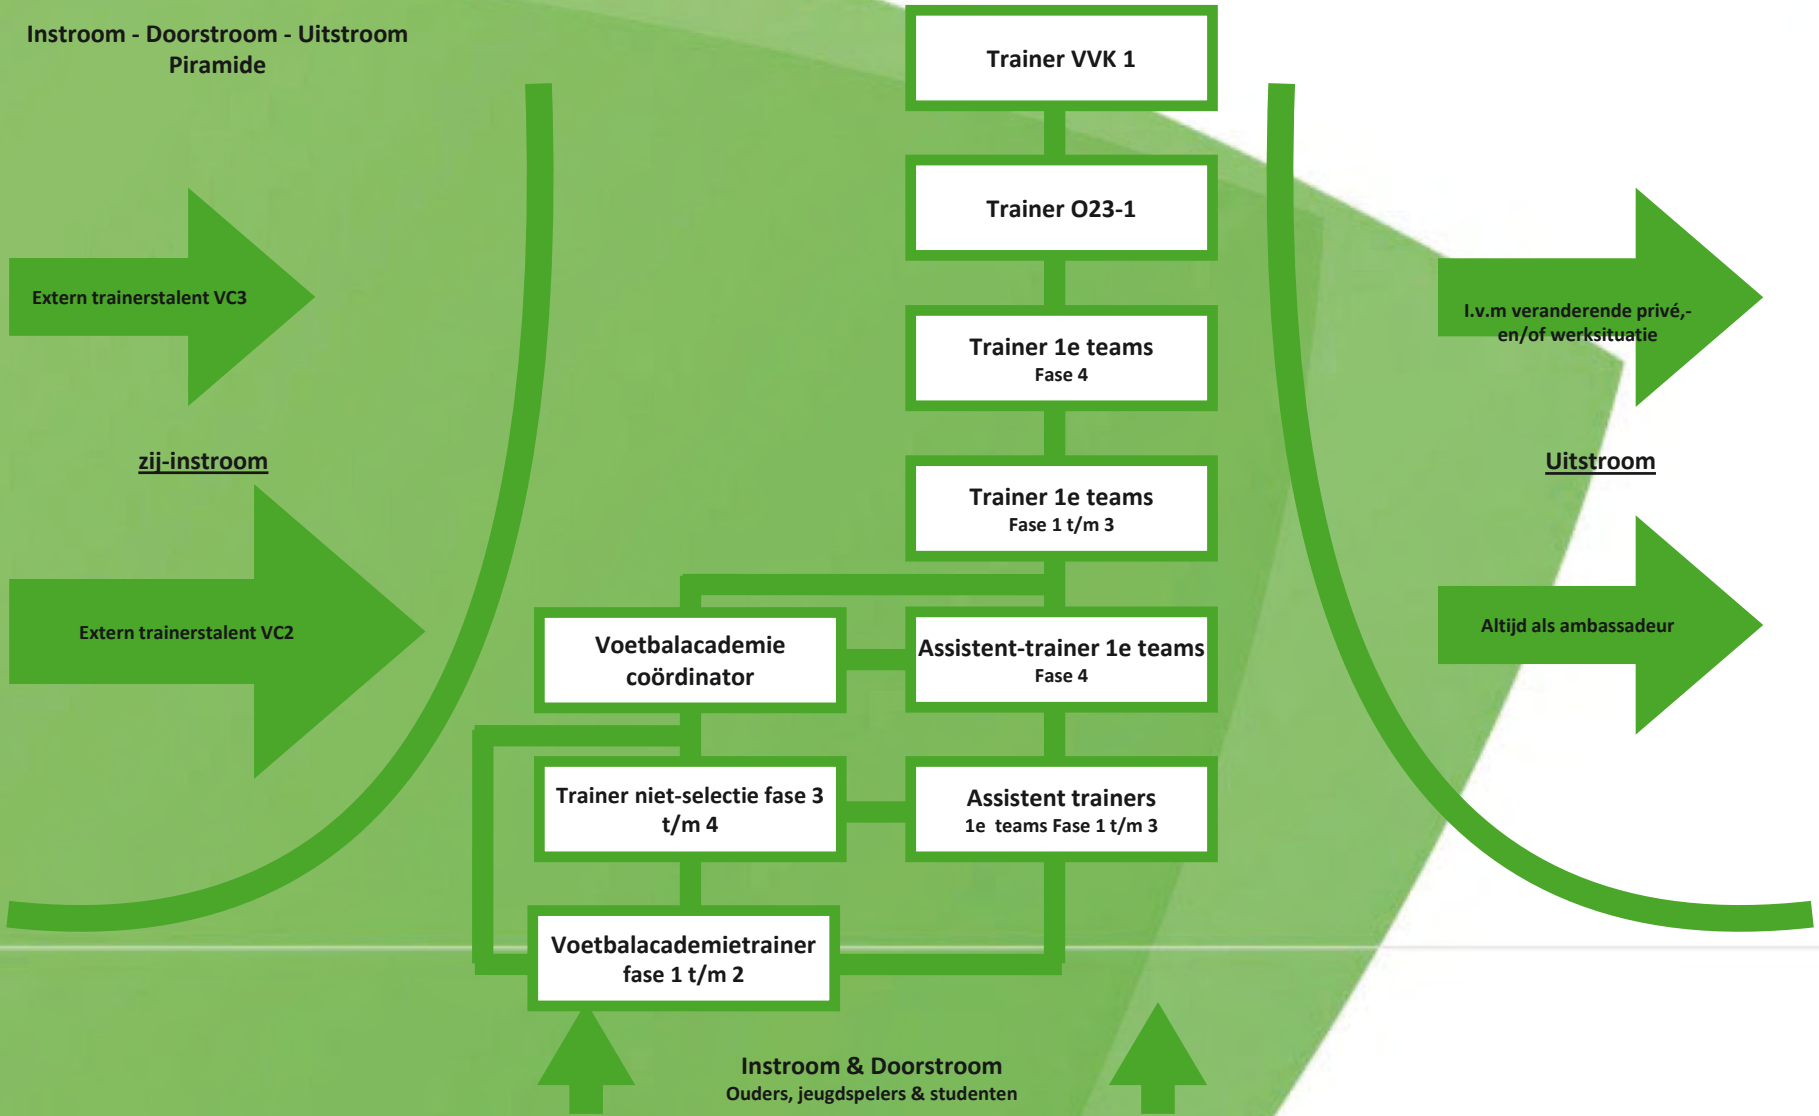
Instroom - Doorstroom - Uitstroom
Piramide

Trainer VVK 1

Trainer O23-1

Trainer 1e teams
Fase 4

Trainer 1e teams
Fase 1 t/m 3

Voetbalacademie coördinator

Assistent-trainer 1e teams
Fase 4

Trainer niet-selectie fase 3 t/m 4

Assistent trainers
1e teams Fase 1 t/m 3

Voetbalacademietrainer
fase 1 t/m 2

Extern trainerstalent VC3

zij-instroom

Extern trainerstalent VC2

I.v.m veranderende privé,- en/of werksituatie

Uitstroom

Altijd als ambassadeur

Instroom & Doorstroom
Ouders, jeugdspelers & studenten